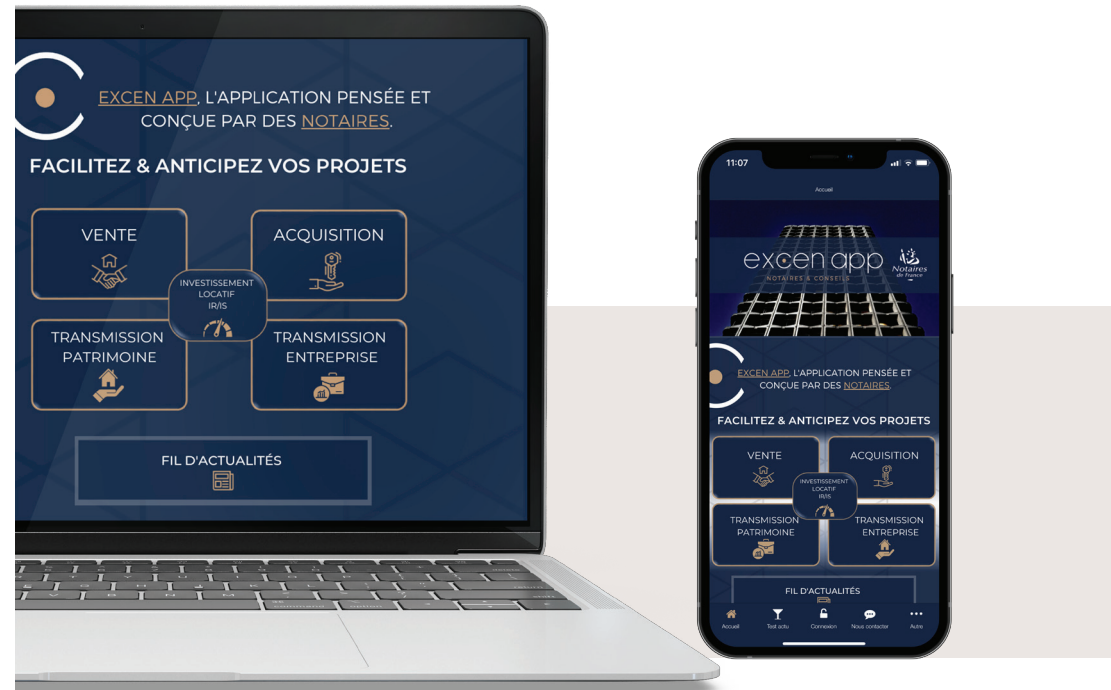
EXCEN APP, L'APPLICATION PENSÉE ET CONÇUE PAR DES NOTAIRES.

FACILITEZ & ANTICIPEZ VOS PROJETS

VENTE

ACQUISITION

INVESTISSEMENT LOCATIF IR/IS

TRANSMISSION PATRIMOINE

TRANSMISSION ENTREPRISE

FIL D'ACTUALITÉS

11:07

Accueil

excen app

NOTAIRES & CONSEILS

Notaires de France

EXCEN APP, L'APPLICATION PENSÉE ET CONÇUE PAR DES NOTAIRES.

FACILITEZ & ANTICIPEZ VOS PROJETS

VENTE

ACQUISITION

INVESTISSEMENT LOCATIF IR/IS

TRANSMISSION PATRIMOINE

TRANSMISSION ENTREPRISE

FIL D'ACTUALITÉS

Accueil

Test actu

Connexion

Nous contacter

Autre